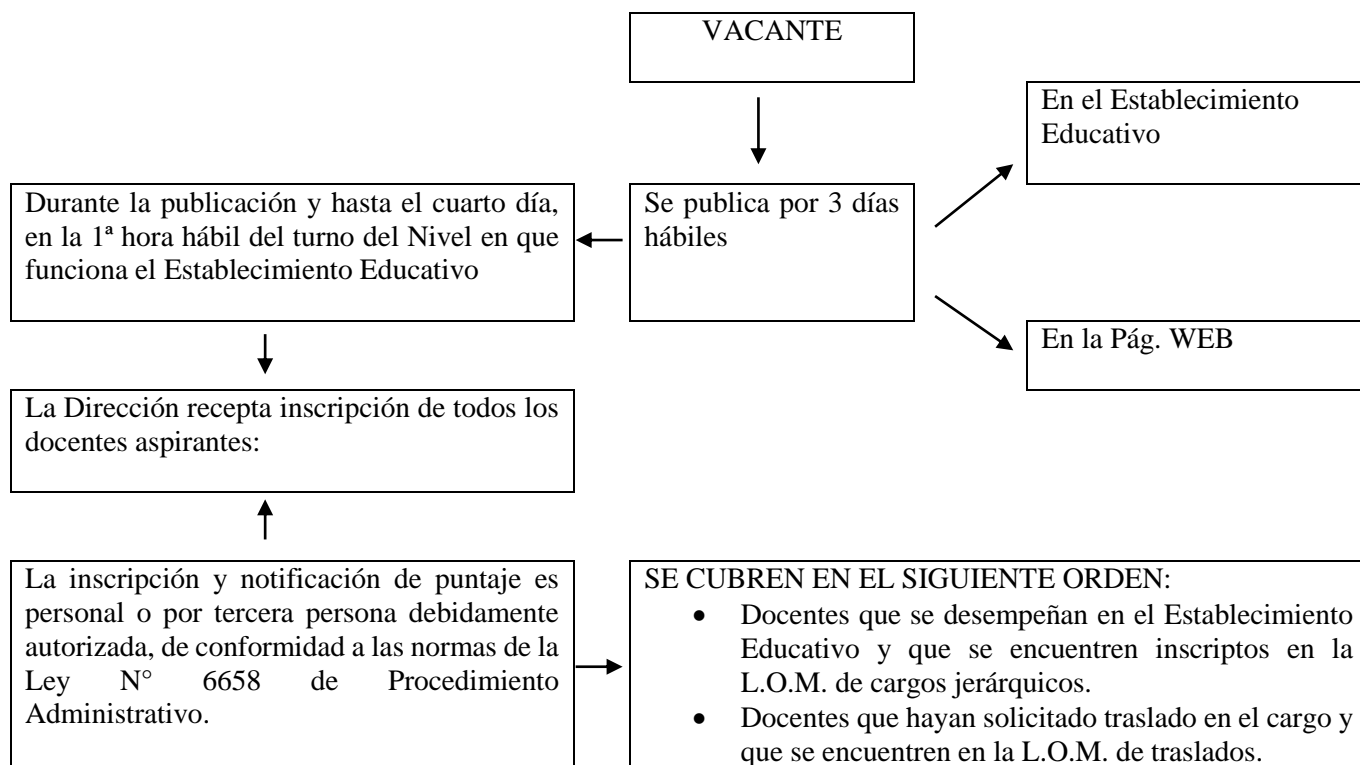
VACANTE

Se publica por 3 días hábiles

En el Establecimiento Educativo

En la Pág. WEB

Durante la publicación y hasta el cuarto día, en la 1ª hora hábil del turno del Nivel en que funciona el Establecimiento Educativo

La Dirección recepta inscripción de todos los docentes aspirantes:

La inscripción y notificación de puntaje es personal o por tercera persona debidamente autorizada, de conformidad a las normas de la Ley N° 6658 de Procedimiento Administrativo.

SE CUBREN EN EL SIGUIENTE ORDEN:
- Docentes que se desempeñan en el Establecimiento Educativo y que se encuentren inscriptos en la L.O.M. de cargos jerárquicos.
- Docentes que hayan solicitado traslado en el cargo y que se encuentren en la L.O.M. de traslados.